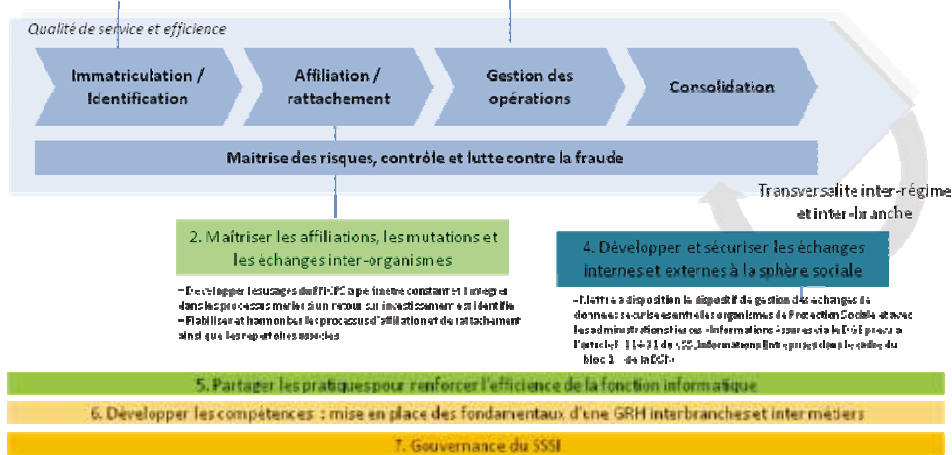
Qualité de service et efficience

Immatriculation / Identification

Affiliation / rattachement

Gestion des opérations

Consolidation

Maitrise des risques, contrôle et lutte contre la fraude

Transversalite inter-régime et inter-branche

2. Maîtriser les affiliations, les mutations et les échanges inter-organismes

– Développer les usages du RNIPP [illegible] et intégrer dans les processus métier si un retour sur investissement est identifié
– Fiabiliser et harmoniser le processus d'affiliation et de rattachement ainsi que les répertoires associés

4. Développer et sécuriser les échanges interneset externes à la sphère sociale

– Mettre à disposition le dispositif de gestion des échanges de données sécurisées entre les organismes de Protection Sociale et avec les administrations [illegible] informations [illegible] via le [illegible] prévu à l'article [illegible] du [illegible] informations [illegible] bloc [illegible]

5. Partager les pratiques pour renforcer l'efficience de la fonction informatique

6. Développer les compétences : mise en place des fondamentaux d'une GRH interbranches et inter métiers

7. Gouvernance du SSSI